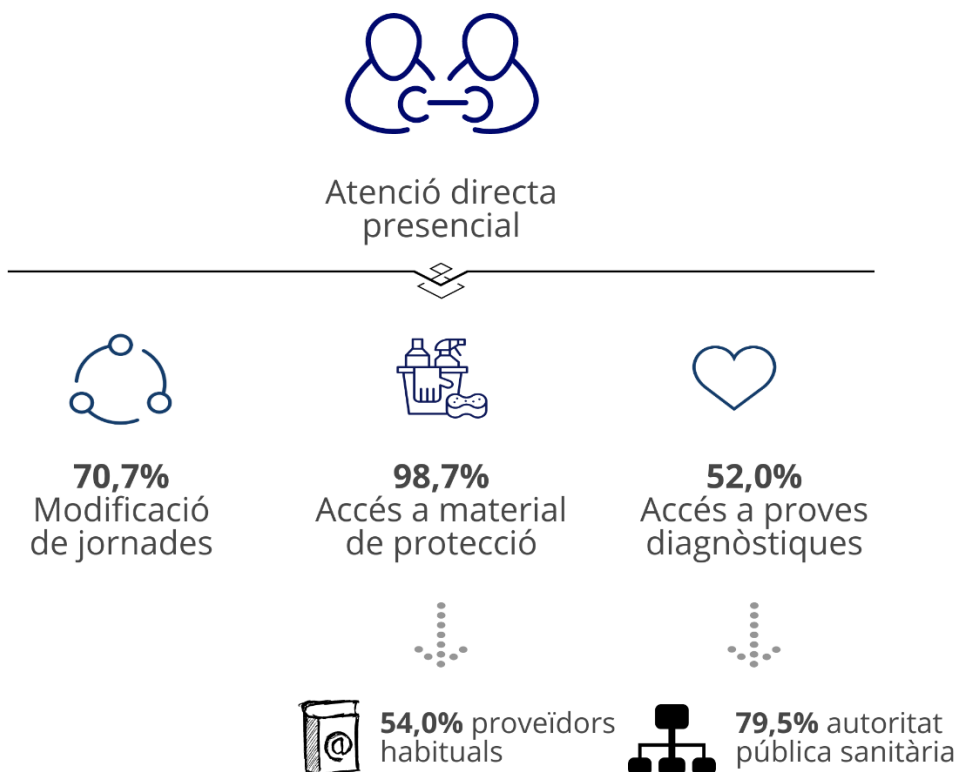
Atenció directa presencial

**70,7%**
Modificació de jornades

**98,7%**
Accés a material de protecció

**52,0%**
Accés a proves diagnòstiques

@

**54,0%** proveïdors habituals

**79,5%** autoritat pública sanitària